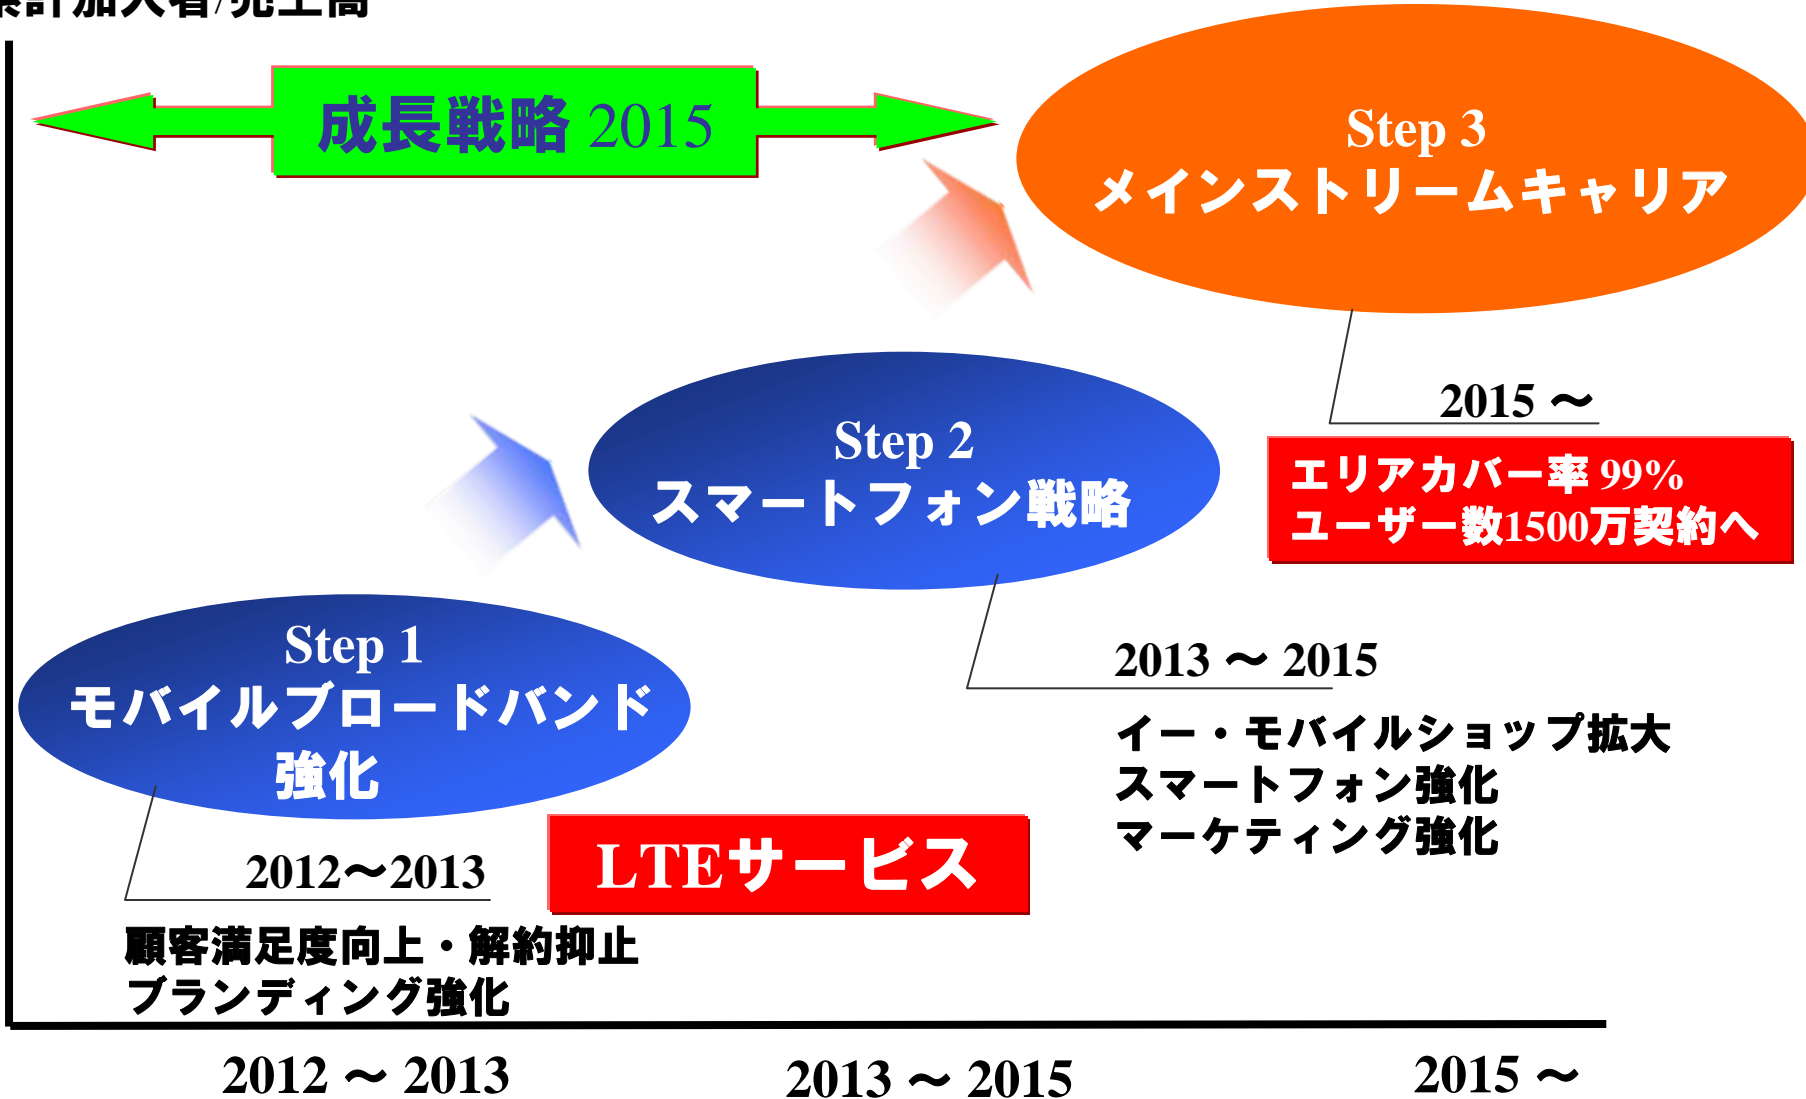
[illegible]計加入者/売上高

成長戦略 2015

Step 3
メインストリームキャリア

2015 〜

エリアカバー率 99%
ユーザー数1500万契約へ

Step 2
スマートフォン戦略

2013 〜 2015

イー・モバイルショップ拡大
スマートフォン強化
マーケティング強化

Step 1
モバイルブロードバンド強化

2012〜2013

LTEサービス

顧客満足度向上・解約抑止
ブランディング強化

2012 〜 2013

2013 〜 2015

2015 〜